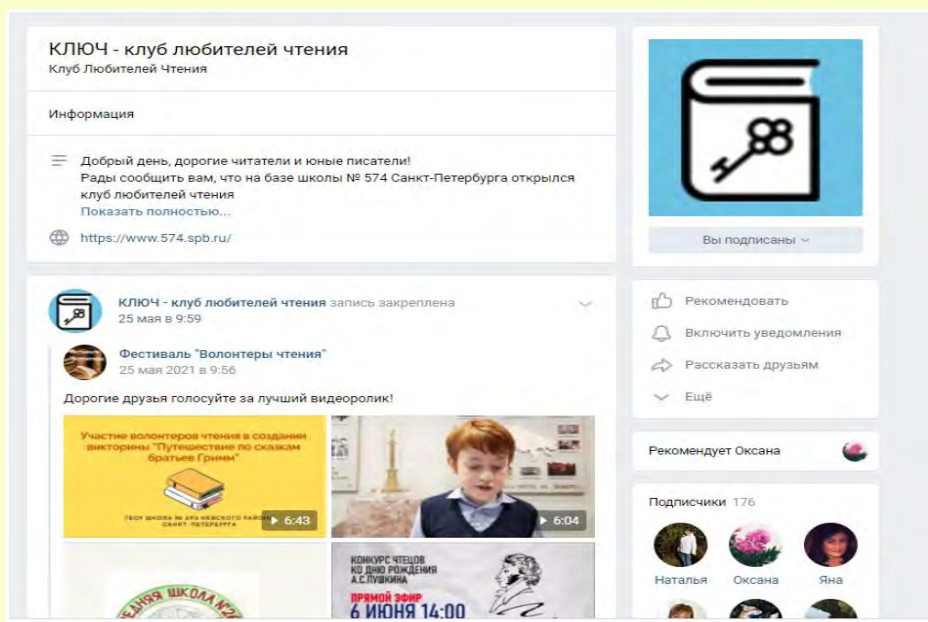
КЛЮЧ - клуб любителей чтения
Клуб Любителей Чтения

Информация

Добрый день, дорогие читатели и юные писатели!
Рады сообщить вам, что на базе школы № 574 Санкт-Петербурга открылся клуб любителей чтения
Показать полностью...

https://www.574.spb.ru/

Вы подписаны

КЛЮЧ - клуб любителей чтения запись закреплена
25 мая в 9:59

Фестиваль "Волонтеры чтения"
25 мая 2021 в 9:56

Дорогие друзья голосуйте за лучший видеоролик!

Участие волонтеров чтения в создании викторины "Путешествие по сказкам братьев Гримм"

ГБОУ ШКОЛА № 574 НЕВСКОГО РАЙОНА САНКТ-ПЕТЕРБУРГА

6:43

6:04

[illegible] ШКОЛА №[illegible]

КОНКУРС ЧТЕЦОВ КО ДНЮ РОЖДЕНИЯ А.С.ПУШКИНА
ПРЯМОЙ ЭФИР
6 ИЮНЯ 14:00

Рекомендовать
Включить уведомления
Рассказать друзьям
Ещё

Рекомендует Оксана

Подписчики 176

Наталья
Оксана
Яна